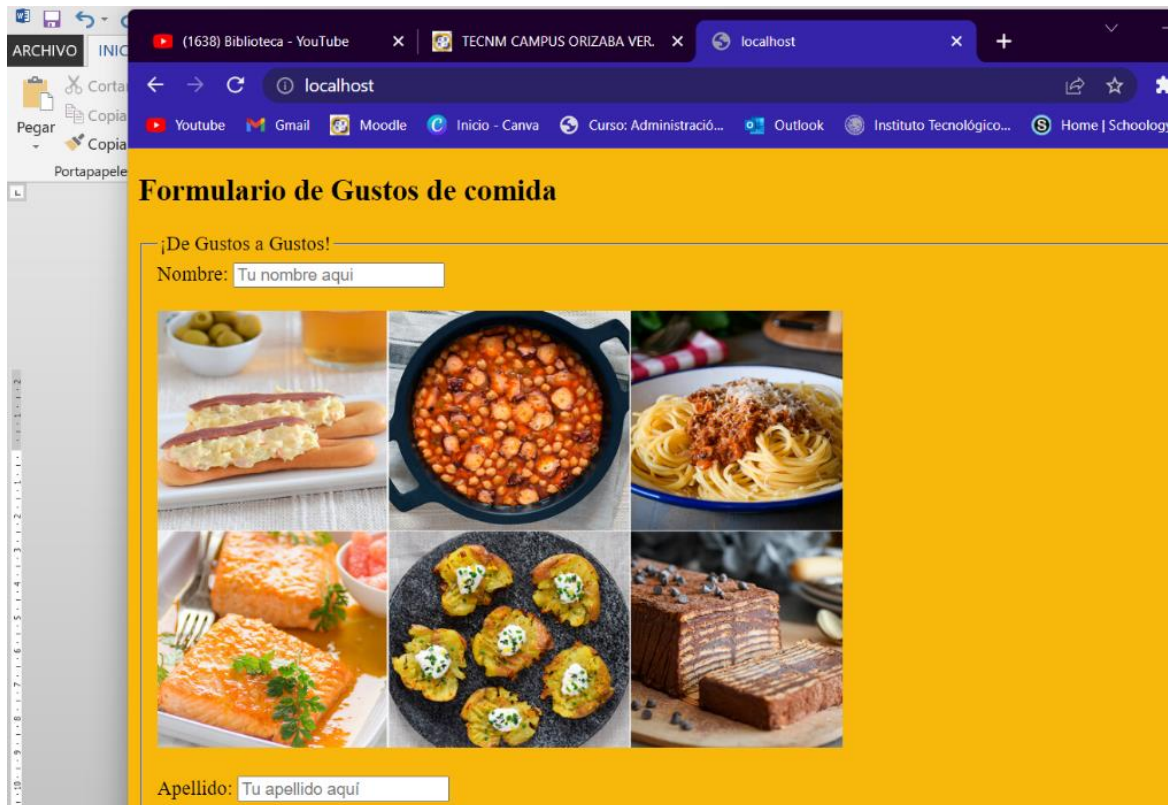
ARCHIVO INIC
Corta
Copia
Pegar
Copia
Portapapele

(1638) Biblioteca - YouTube
TECNM CAMPUS ORIZABA VER.
localhost
localhost
Youtube Gmail Moodle Inicio - Canva Curso: Administració... Outlook Instituto Tecnológico... Home | Schoology

Formulario de Gustos de comida

¡De Gustos a Gustos!
Nombre: Tu nombre aqui

Apellido: Tu apellido aquí